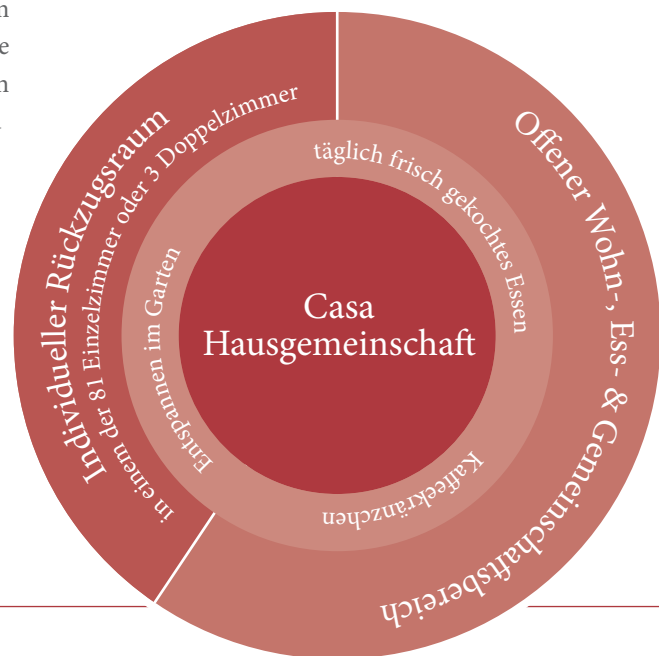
Individueller Rückzugsraum

in einem der 81 Einzelzimmer oder 3 Doppelzimmer

Offener Wohn-, Ess- & Gemeinschaftsbereich

täglich frisch gekochtes Essen

Entspannen im Garten

Kaffeekränzchen

Casa Hausgemeinschaft